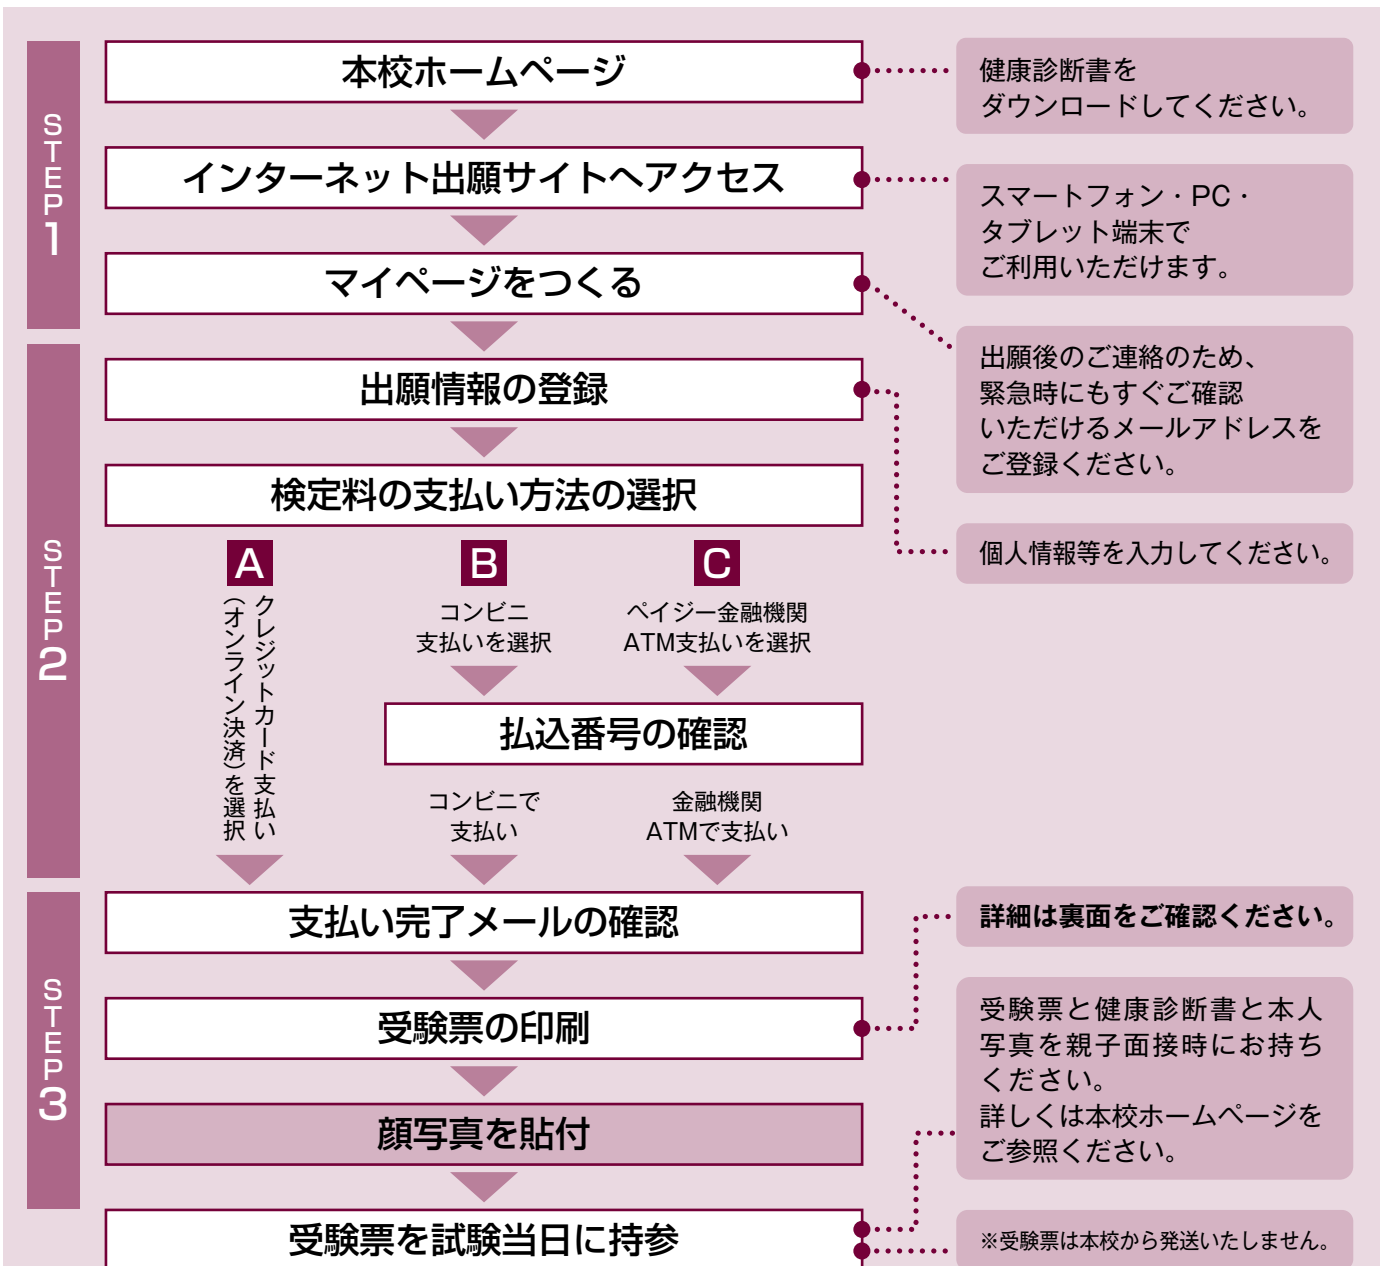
STEP1

本校ホームページ

健康診断書を
ダウンロードしてください。

インターネット出願サイトへアクセス

スマートフォン・PC・
タブレット端末で
ご利用いただけます。

マイページをつくる

出願後のご連絡のため、
緊急時にもすぐご確認
いただけるメールアドレスを
ご登録ください。

STEP2

出願情報の登録

個人情報等を入力してください。

検定料の支払い方法の選択

A
クレジットカード支払い
(オンライン決済)を選択

B
コンビニ
支払いを選択

C
ペイジー金融機関
ATM支払いを選択

払込番号の確認

コンビニで
支払い

金融機関
ATMで支払い

STEP3

支払い完了メールの確認

詳細は裏面をご確認ください。

受験票の印刷

受験票と健康診断書と本人写真を親子面接時にお持ちください。
詳しくは本校ホームページをご参照ください。

顔写真を貼付

受験票を試験当日に持参

※受験票は本校から発送いたしません。